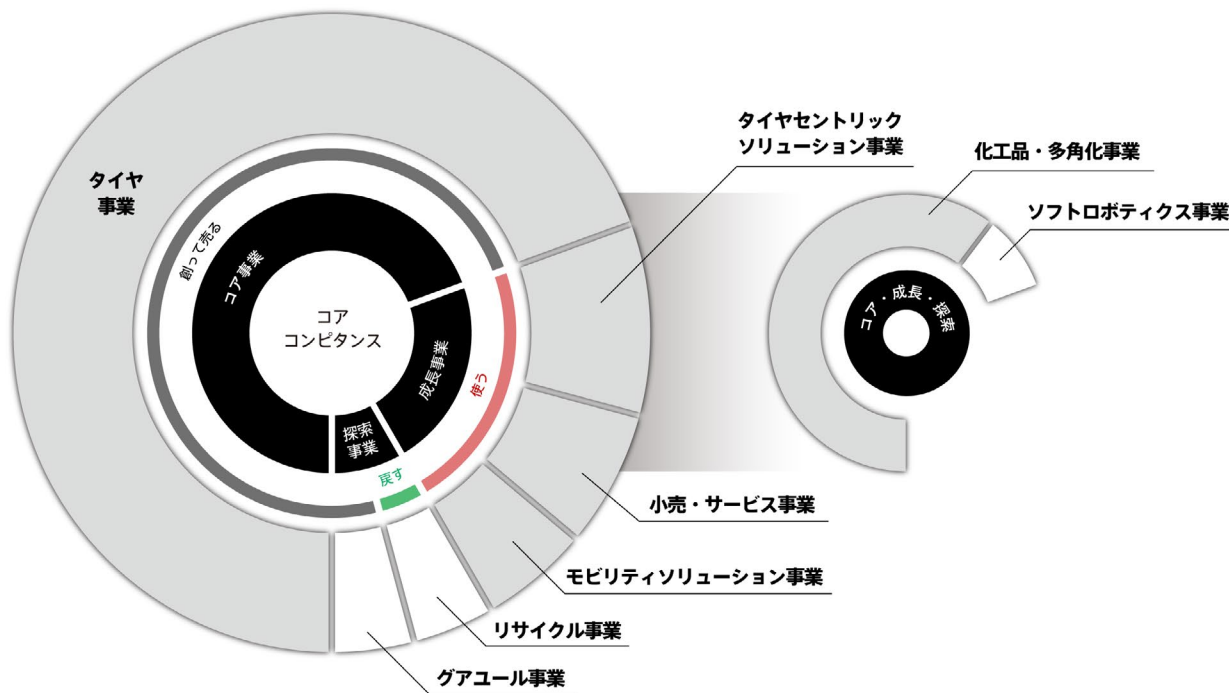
タイヤ
事業

創って売る

コア事業

コア
コンピタンス

成長事業

使う

探索
事業

戻す

タイヤセントリック
ソリューション事業

化工品・多角化事業

ソフトロボティクス事業

コア・成長・探索

小売・サービス事業

モビリティソリューション事業

リサイクル事業

グアユール事業